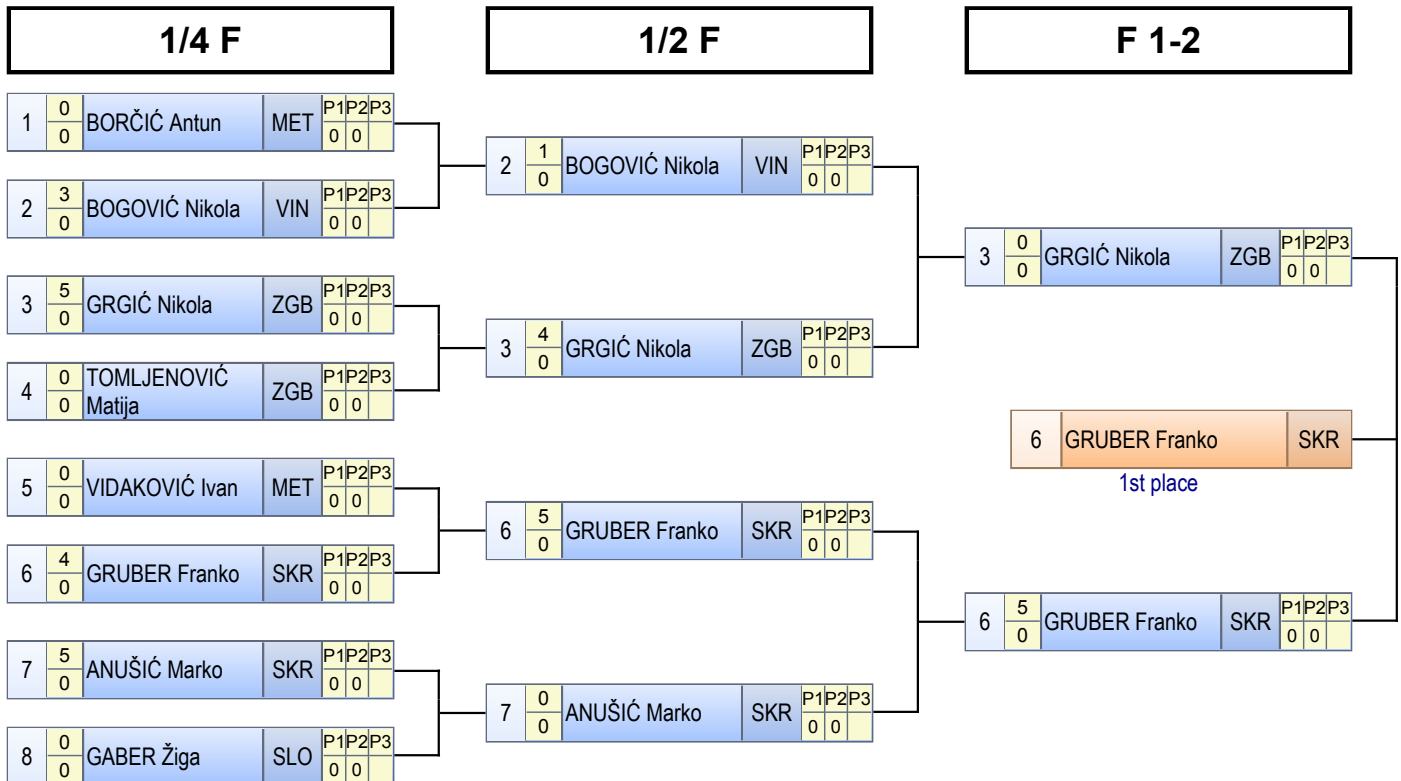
1/4 F

1/2 F

F 1-2

1 0 0 BORČIĆ Antun MET P1 P2 P3 0 0

2 3 0 BOGOVIĆ Nikola VIN P1 P2 P3 0 0

3 5 0 GRGIĆ Nikola ZGB P1 P2 P3 0 0

4 0 0 TOMLJENOVIĆ Matija ZGB P1 P2 P3 0 0

5 0 0 VIDAKOVIĆ Ivan MET P1 P2 P3 0 0

6 4 0 GRUBER Franko SKR P1 P2 P3 0 0

7 5 0 ANUŠIĆ Marko SKR P1 P2 P3 0 0

8 0 0 GABER Žiga SLO P1 P2 P3 0 0

2 1 0 BOGOVIĆ Nikola VIN P1 P2 P3 0 0

3 4 0 GRGIĆ Nikola ZGB P1 P2 P3 0 0

6 5 0 GRUBER Franko SKR P1 P2 P3 0 0

7 0 0 ANUŠIĆ Marko SKR P1 P2 P3 0 0

3 0 0 GRGIĆ Nikola ZGB P1 P2 P3 0 0

6 GRUBER Franko SKR

1st place

6 5 0 GRUBER Franko SKR P1 P2 P3 0 0